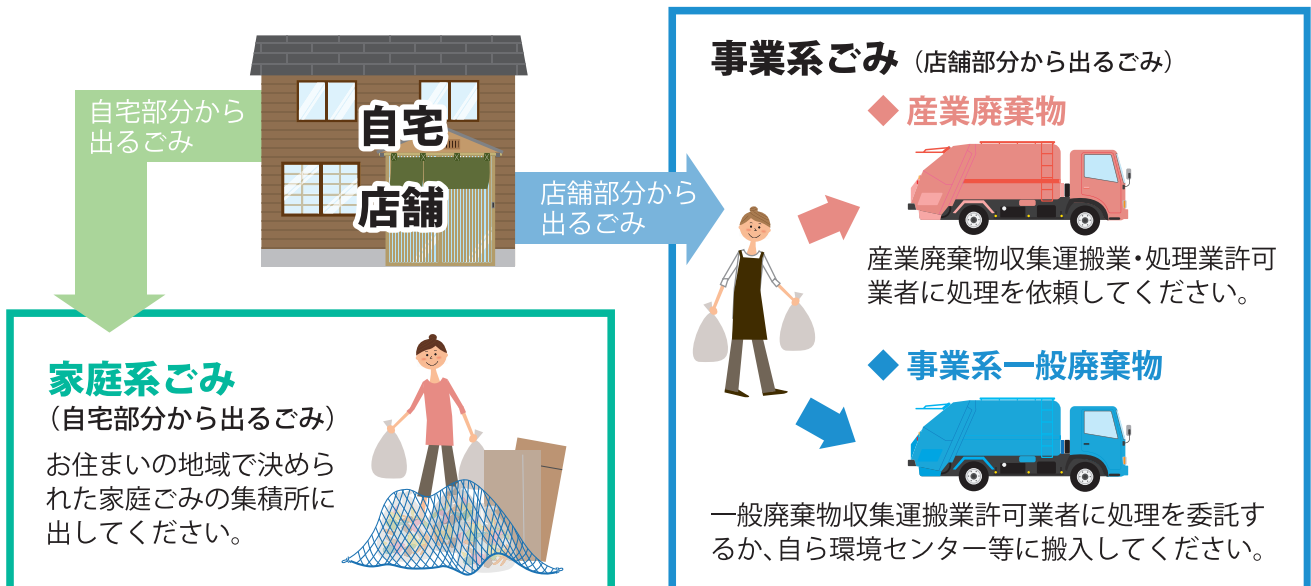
自宅部分から出るごみ

自宅

店舗

店舗部分から出るごみ

家庭系ごみ
（自宅部分から出るごみ）
お住まいの地域で決められた家庭ごみの集積所に出してください。

事業系ごみ（店舗部分から出るごみ）

◆ 産業廃棄物
産業廃棄物収集運搬業・処理業許可業者に処理を依頼してください。

◆ 事業系一般廃棄物
一般廃棄物収集運搬業許可業者に処理を委託するか、自ら環境センター等に搬入してください。